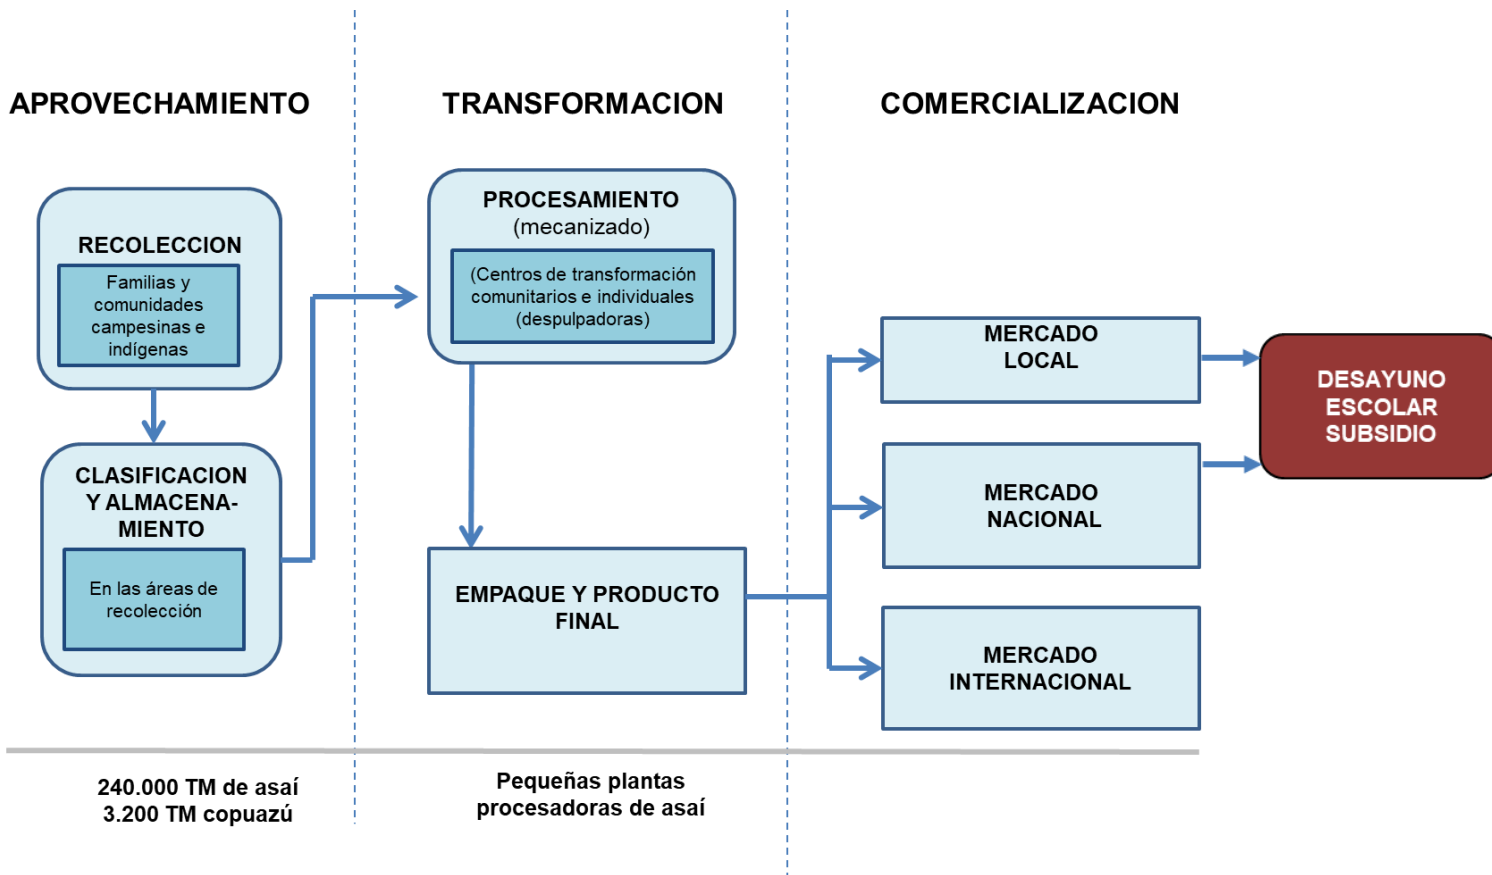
APROVECHAMIENTO

TRANSFORMACION

COMERCIALIZACION

RECOLECCION

Familias y comunidades campesinas e indígenas

CLASIFICACION Y ALMACENAMIENTO

En las áreas de recolección

PROCESAMIENTO (mecanizado)

(Centros de transformación comunitarios e individuales (despulpadoras)

EMPAQUE Y PRODUCTO FINAL

MERCADO LOCAL

MERCADO NACIONAL

MERCADO INTERNACIONAL

DESAYUNO ESCOLAR SUBSIDIO

240.000 TM de asaí
3.200 TM copuazú

Pequeñas plantas procesadoras de asaí